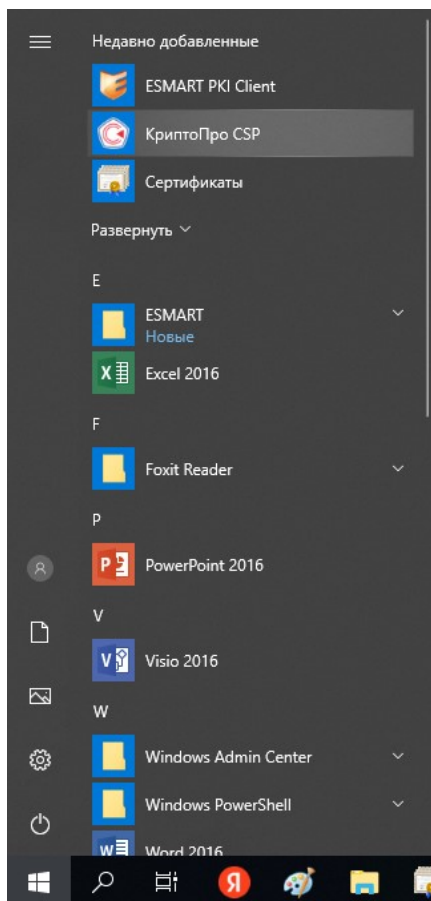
Недавно добавленные

ESMART PKI Client

КриптоПро CSP

Сертификаты

Развернуть

E

ESMART
Новые

Excel 2016

F

Foxit Reader

P

PowerPoint 2016

V

Visio 2016

W

Windows Admin Center

Windows PowerShell

Word 2016